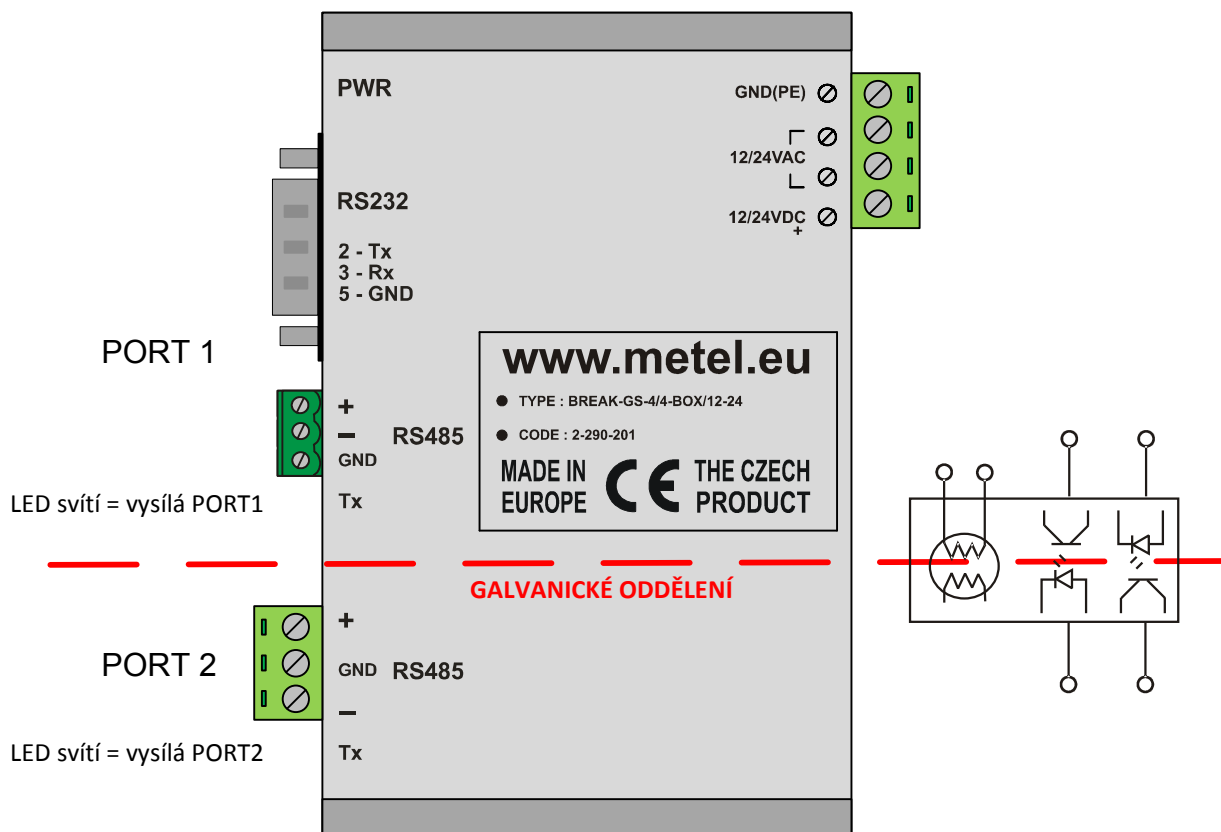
PWR

GND(PE)

12/24VAC

12/24VDC
+

RS232

2 - Tx
3 - Rx
5 - GND

PORT 1

+
–
GND
RS485

Tx

LED svítí = vysílá PORT1

www.metel.eu

TYPE : BREAK-GS-4/4-BOX/12-24

CODE : 2-290-201

MADE IN EUROPE
CE
THE CZECH PRODUCT

GALVANICKÉ ODDĚLENÍ

PORT 2

+
GND
RS485
–

LED svítí = vysílá PORT2

Tx